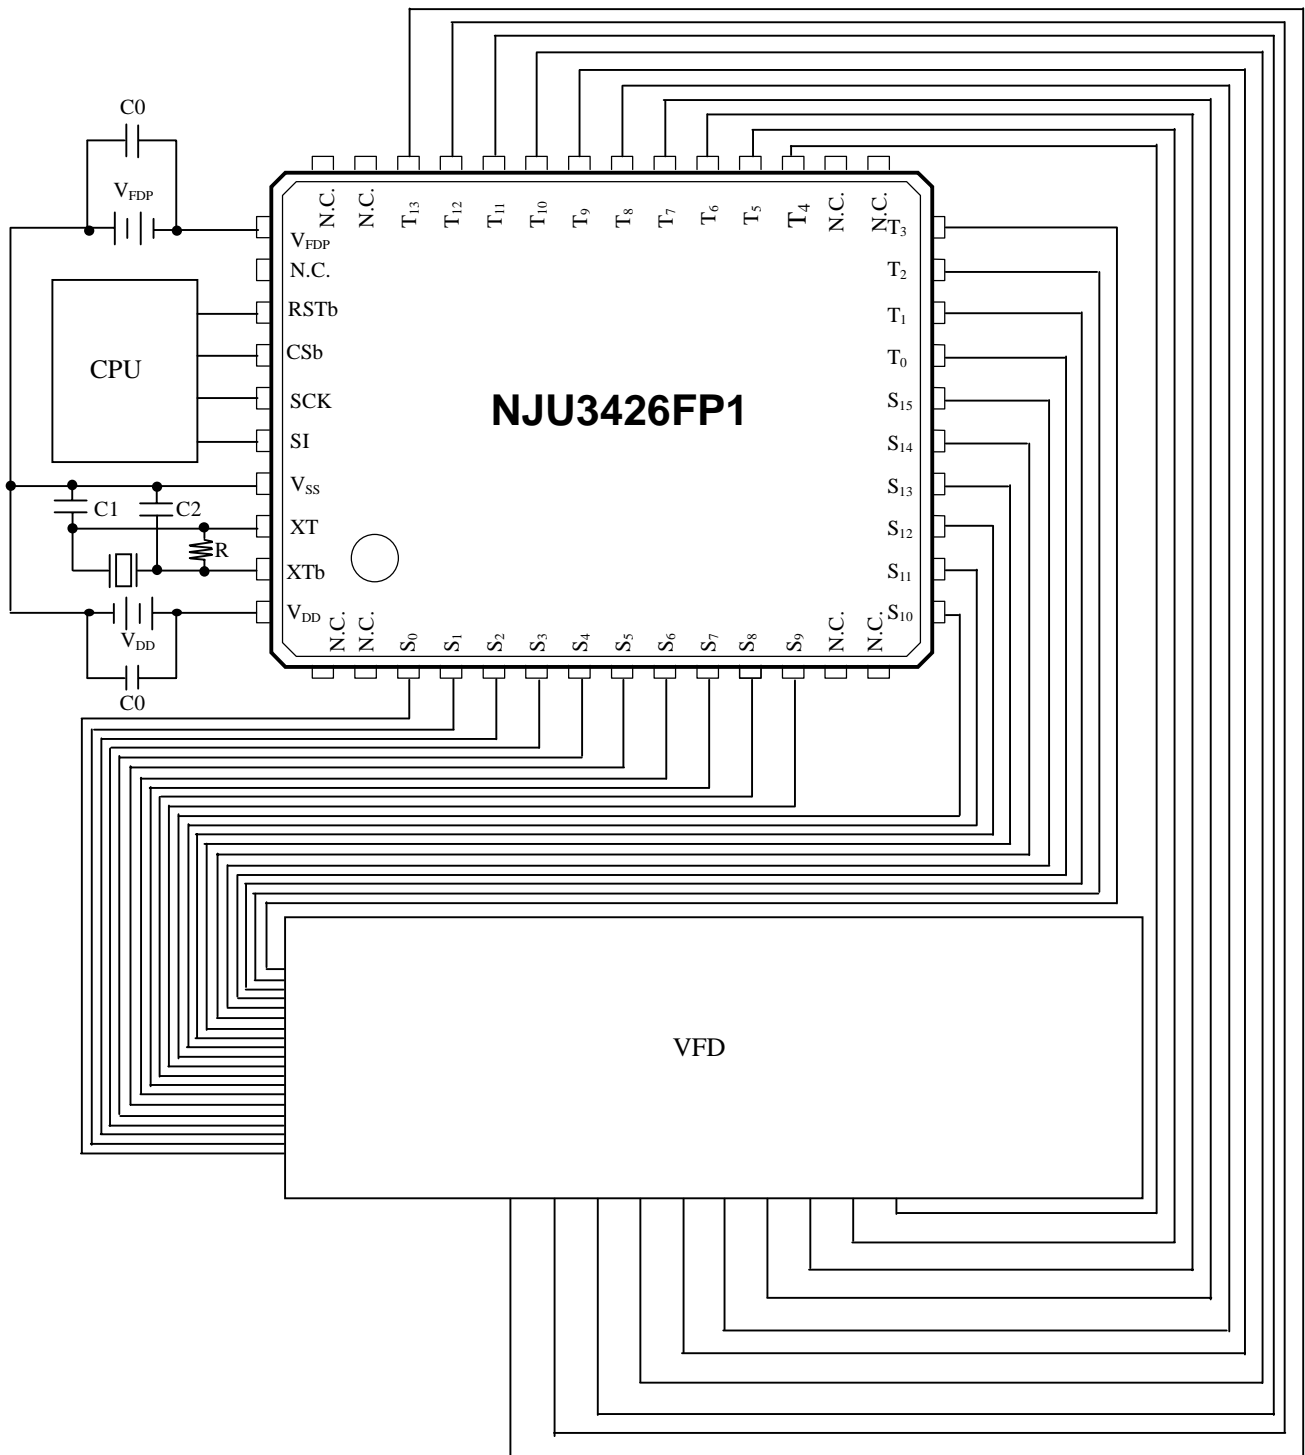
C0
$V_{FDP}$
N.C. N.C. $T_{13}$ $T_{12}$ $T_{11}$ $T_{10}$ $T_9$ $T_8$ $T_7$ $T_6$ $T_5$ $T_4$ N.C. N.C.
$V_{FDP}$
N.C.
RSTb
CSb
SCK
SI
$V_{SS}$
XT
XTb
$V_{DD}$
CPU
C1
C2
R
$V_{DD}$
C0
NJU3426FP1
$T_3$
$T_2$
$T_1$
$T_0$
$S_{15}$
$S_{14}$
$S_{13}$
$S_{12}$
$S_{11}$
$S_{10}$
N.C. N.C. $S_0$ $S_1$ $S_2$ $S_3$ $S_4$ $S_5$ $S_6$ $S_7$ $S_8$ $S_9$ N.C. N.C.
VFD